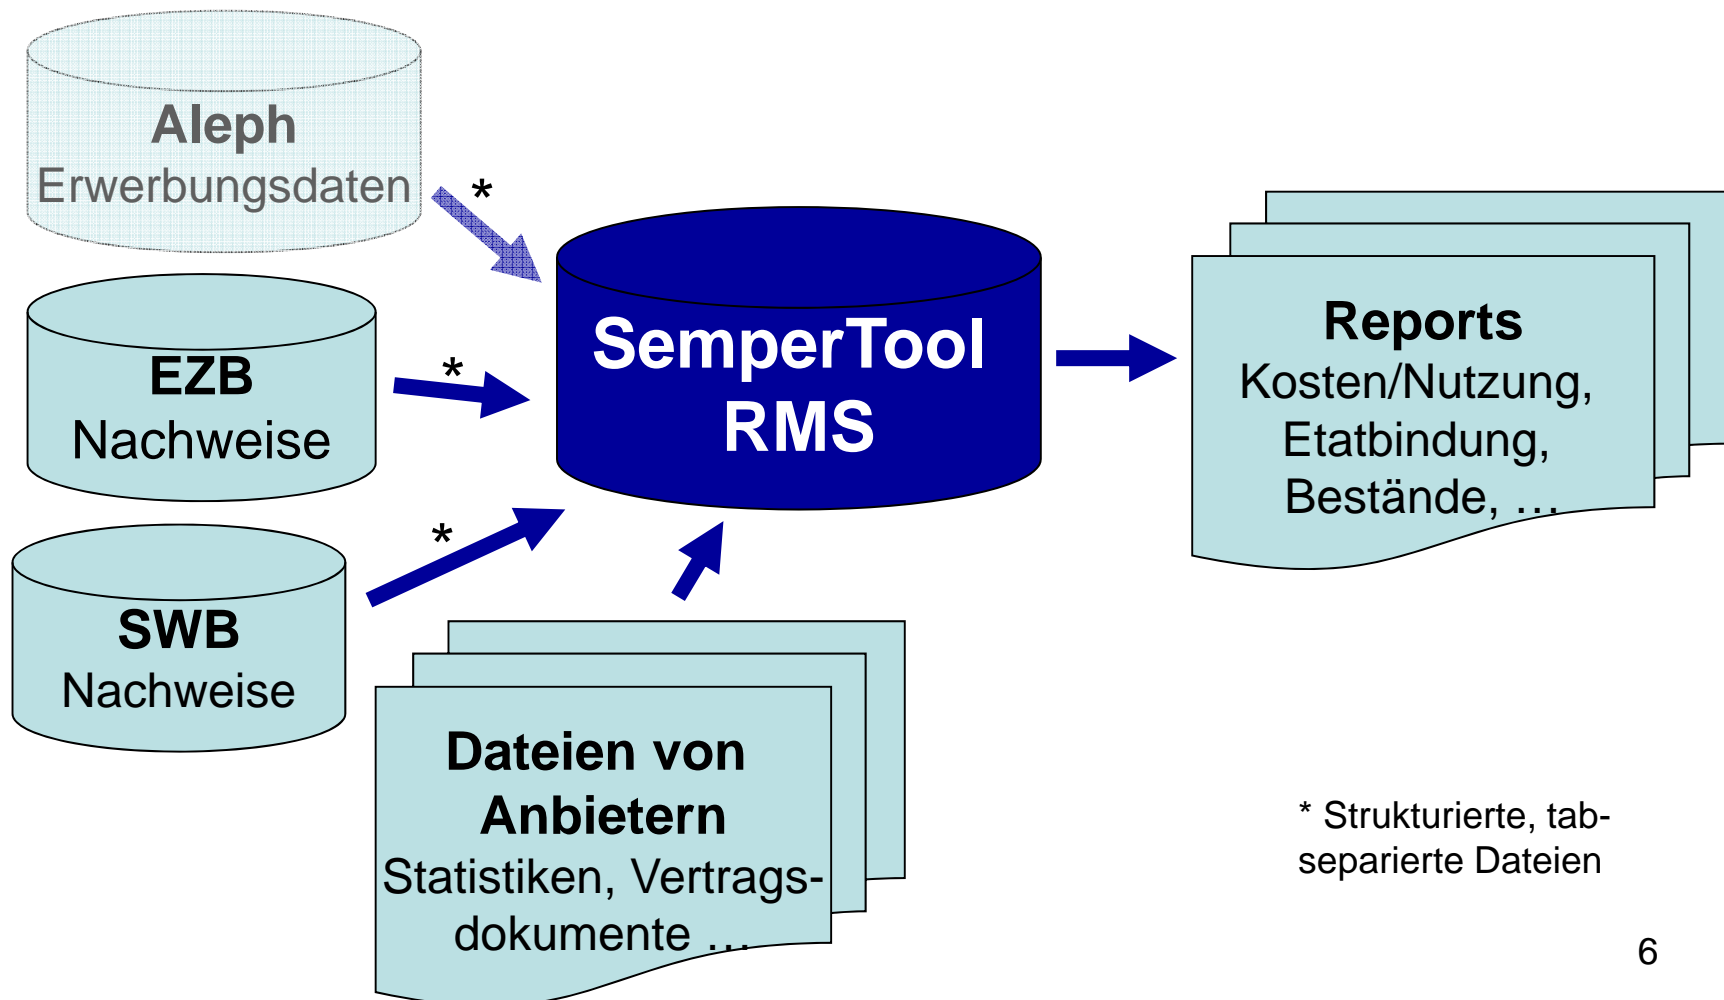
Aleph
Erwerbungsdaten

*

EZB
Nachweise

*

SWB
Nachweise

*

SemperTool
RMS

Reports
Kosten/Nutzung, Etatbindung, Bestände, …

Dateien von Anbietern
Statistiken, Vertragsdokumente …

* Strukturierte, tab-separierte Dateien

6